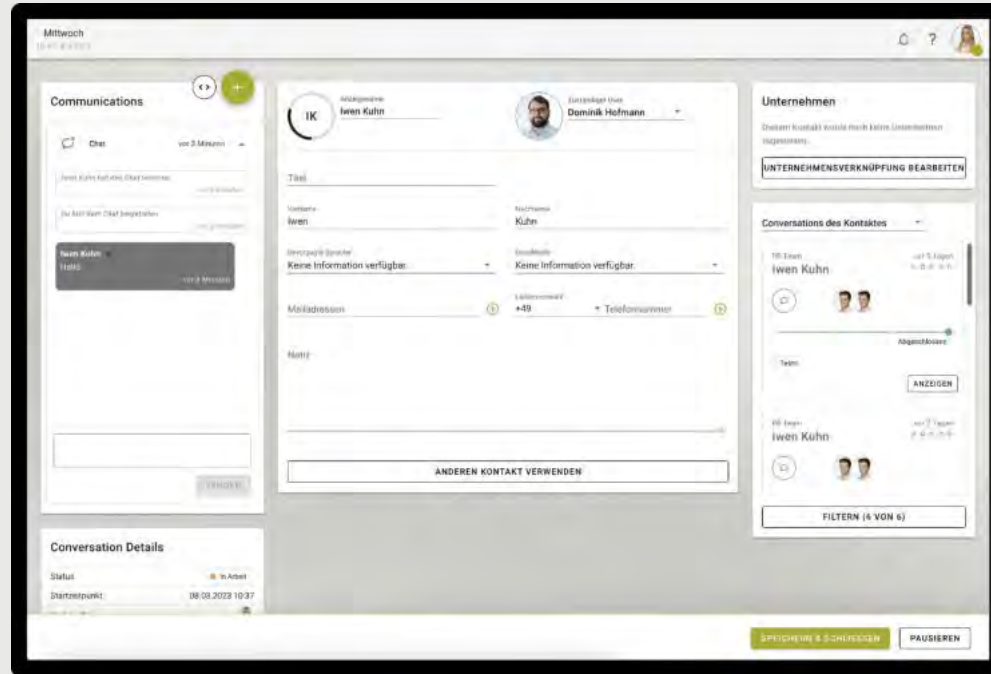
Mittwoch
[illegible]

Communications

Chat
vor 3 Minuten

Iwen Kuhn hat den Chat betreten
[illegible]

Du hast dem Chat beigetreten
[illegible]

Iwen Kuhn
Hallo
vor 3 Minuten

SENDEN

Conversation Details

Status
In Arbeit
Startzeitpunkt
08.03.2023 10:37

Anzeigename
Iwen Kuhn

IK

Zuständiger User
Dominik Hofmann

Titel

Vorname
Iwen

Nachname
Kuhn

Bevorzugte Sprache
Keine Information verfügbar.

Geschlecht
Keine Information verfügbar.

Mailadressen

Ländervorwahl
+49

Telefonnummer

Notiz

ANDEREN KONTAKT VERWENDEN

Unternehmen

Diesem Kontakt wurde noch kein Unternehmen zugewiesen.

UNTERNEHMENSVERKNÜPFUNG BEARBEITEN

Conversations des Kontaktes

HR-Team
Iwen Kuhn
vor 5 Tagen

Abgeschlossen

Team

ANZEIGEN

HR-Team
Iwen Kuhn
vor 7 Tagen

FILTERN (6 VON 6)

SPEICHERN & SCHLIESSEN

PAUSIEREN